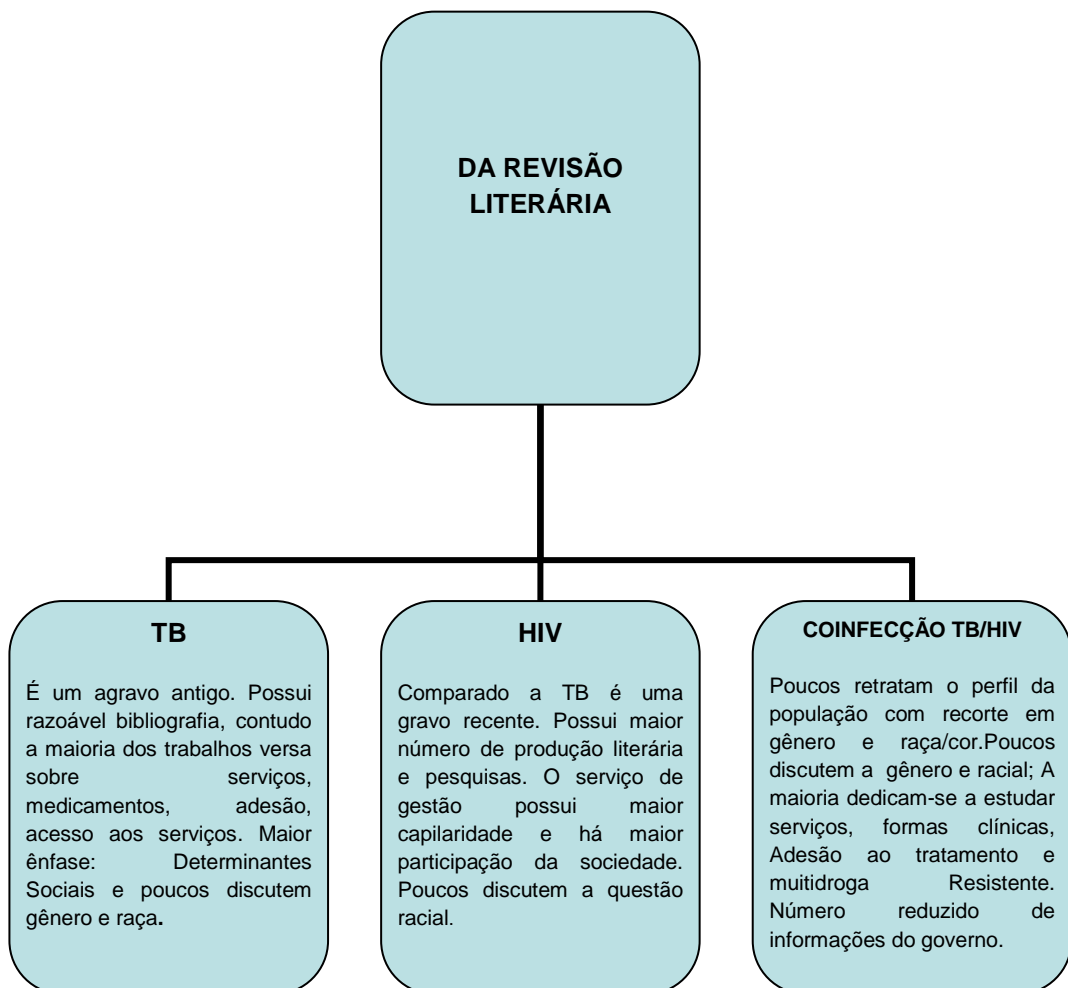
DA REVISÃO LITERÁRIA

TB

É um agravo antigo. Possui razoável bibliografia, contudo a maioria dos trabalhos versa sobre serviços, medicamentos, adesão, acesso aos serviços. Maior ênfase: Determinantes Sociais e poucos discutem gênero e raça.

HIV

Comparado a TB é uma gravo recente. Possui maior número de produção literária e pesquisas. O serviço de gestão possui maior capilaridade e há maior participação da sociedade. Poucos discutem a questão racial.

COINFECÇÃO TB/HIV

Poucos retratam o perfil da população com recorte em gênero e raça/cor.Poucos discutem a gênero e racial; A maioria dedicam-se a estudar serviços, formas clínicas, Adesão ao tratamento e muitidroga Resistente. Número reduzido de informações do governo.